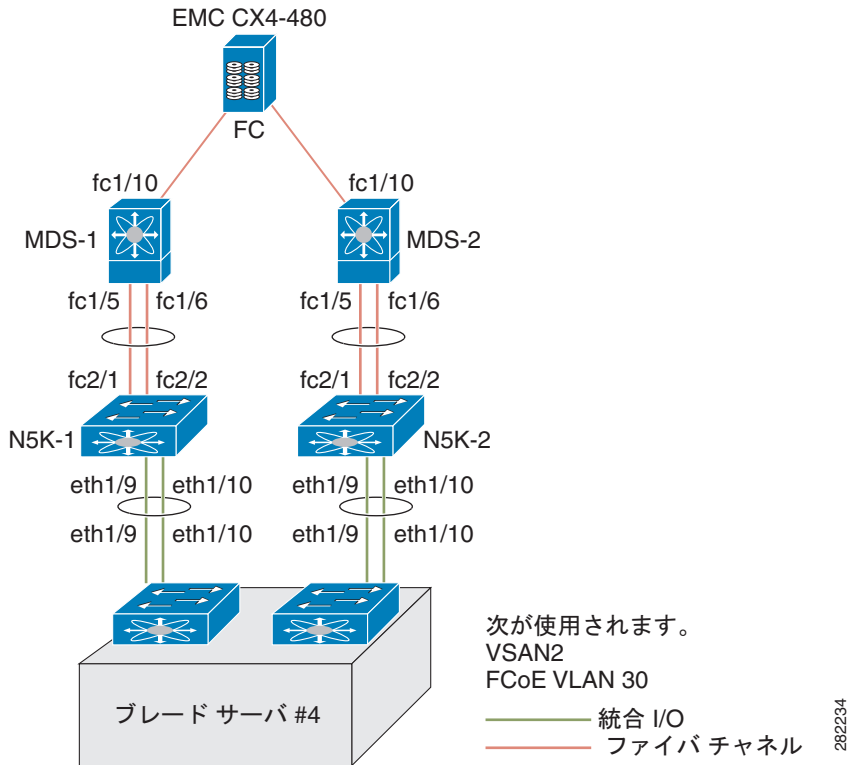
EMC CX4-480

FC

fc1/10

fc1/10

MDS-1

MDS-2

fc1/5

fc1/6

fc1/5

fc1/6

fc2/1

fc2/2

fc2/1

fc2/2

N5K-1

N5K-2

eth1/9

eth1/10

eth1/9

eth1/10

eth1/9

eth1/10

eth1/9

eth1/10

ブレード サーバ #4

次が使用されます。
VSAN2
FCoE VLAN 30

統合 I/O

ファイバ チャネル

282234